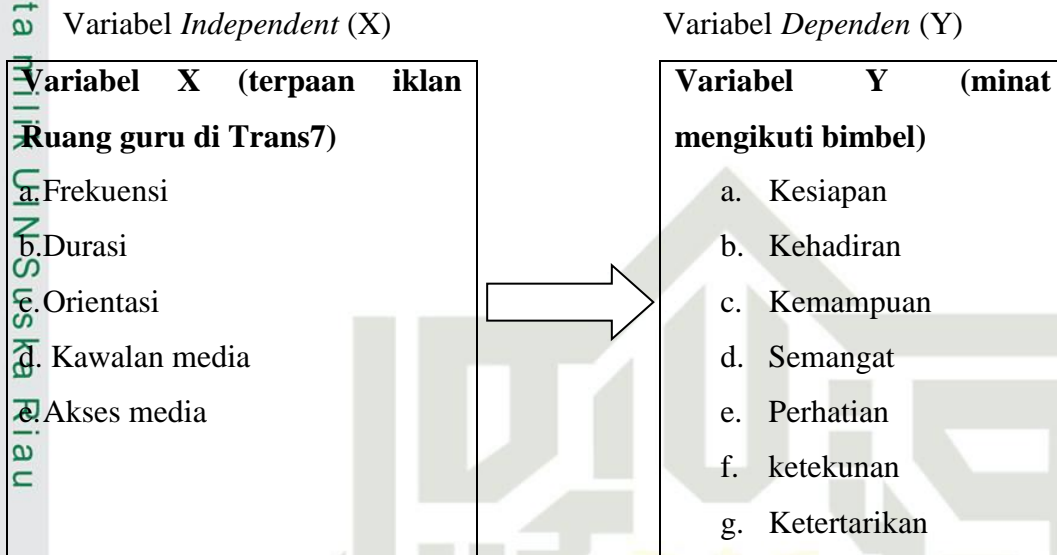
Variabel *Independent* (X)

Variabel *Dependen* (Y)

**Variabel X (terpaan iklan Ruang guru di Trans7)**

a. Frekuensi
b. Durasi
c. Orientasi
d. Kawalan media
e. Akses media

**Variabel Y (minat mengikuti bimbel)**

a. Kesiapan
b. Kehadiran
c. Kemampuan
d. Semangat
e. Perhatian
f. ketekunan
g. Ketertarikan

ta milik UIN Suska Riau